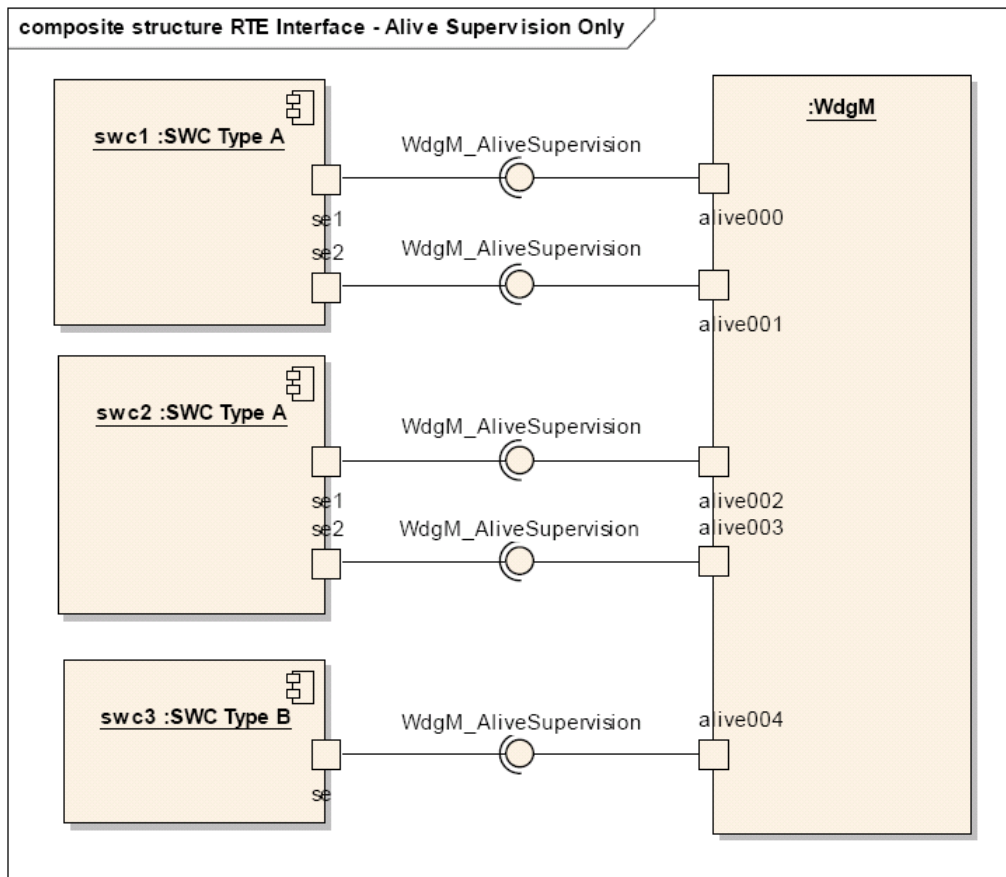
composite structure RTE Interface - Alive Supervision Only

swc1 :SWC Type A

se1

se2

WdgM_AliveSupervision

WdgM_AliveSupervision

swc2 :SWC Type A

se1

se2

WdgM_AliveSupervision

WdgM_AliveSupervision

swc3 :SWC Type B

se

WdgM_AliveSupervision

:WdgM

alive000

alive001

alive002

alive003

alive004